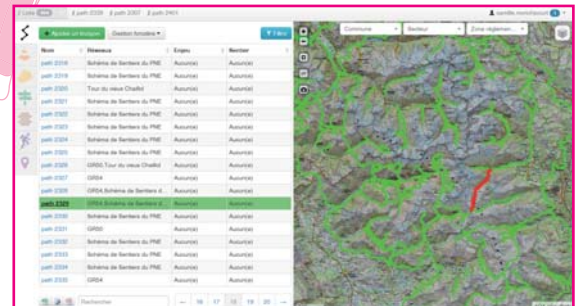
path 2328 path 2307 path 2401

Ajouter un tronçon Gestion foncière Filtre

| Nom | Réseaux | Enjeu | Secteur |
|---|---|---|---|
| path 2316 | Schéma de Sentiers du PNE | Aucun(e) | Aucun(e) |
| path 2318 | Schéma de Sentiers du PNE | Aucun(e) | Aucun(e) |
| path 2320 | Tour du vieux Chaillol | Aucun(e) | Aucun(e) |
| path 2321 | Schéma de Sentiers du PNE | Aucun(e) | Aucun(e) |
| path 2322 | Schéma de Sentiers du PNE | Aucun(e) | Aucun(e) |
| path 2323 | Schéma de Sentiers du PNE | Aucun(e) | Aucun(e) |
| path 2324 | Schéma de Sentiers du PNE | Aucun(e) | Aucun(e) |
| path 2325 | Schéma de Sentiers du PNE | Aucun(e) | Aucun(e) |
| path 2326 | GR50,Tour du vieux Chaillol | Aucun(e) | Aucun(e) |
| path 2327 | GR54 | Aucun(e) | Aucun(e) |
| path 2328 | GR54,Schéma de Sentiers d... | Aucun(e) | Aucun(e) |
| path 2329 | GR54,Schéma de Sentiers d... | Aucun(e) | Aucun(e) |
| path 2330 | Schéma de Sentiers du PNE | Aucun(e) | Aucun(e) |
| path 2331 | GR50 | Aucun(e) | Aucun(e) |
| path 2332 | Schéma de Sentiers du PNE | Aucun(e) | Aucun(e) |
| path 2333 | Schéma de Sentiers du PNE | Aucun(e) | Aucun(e) |
| path 2334 | Schéma de Sentiers du PNE | Aucun(e) | Aucun(e) |
| path 2335 | GR54 | Aucun(e) | Aucun(e) |

Rechercher

← 16 17 18 19 20 →

Commune Secteur Zone réglemen...